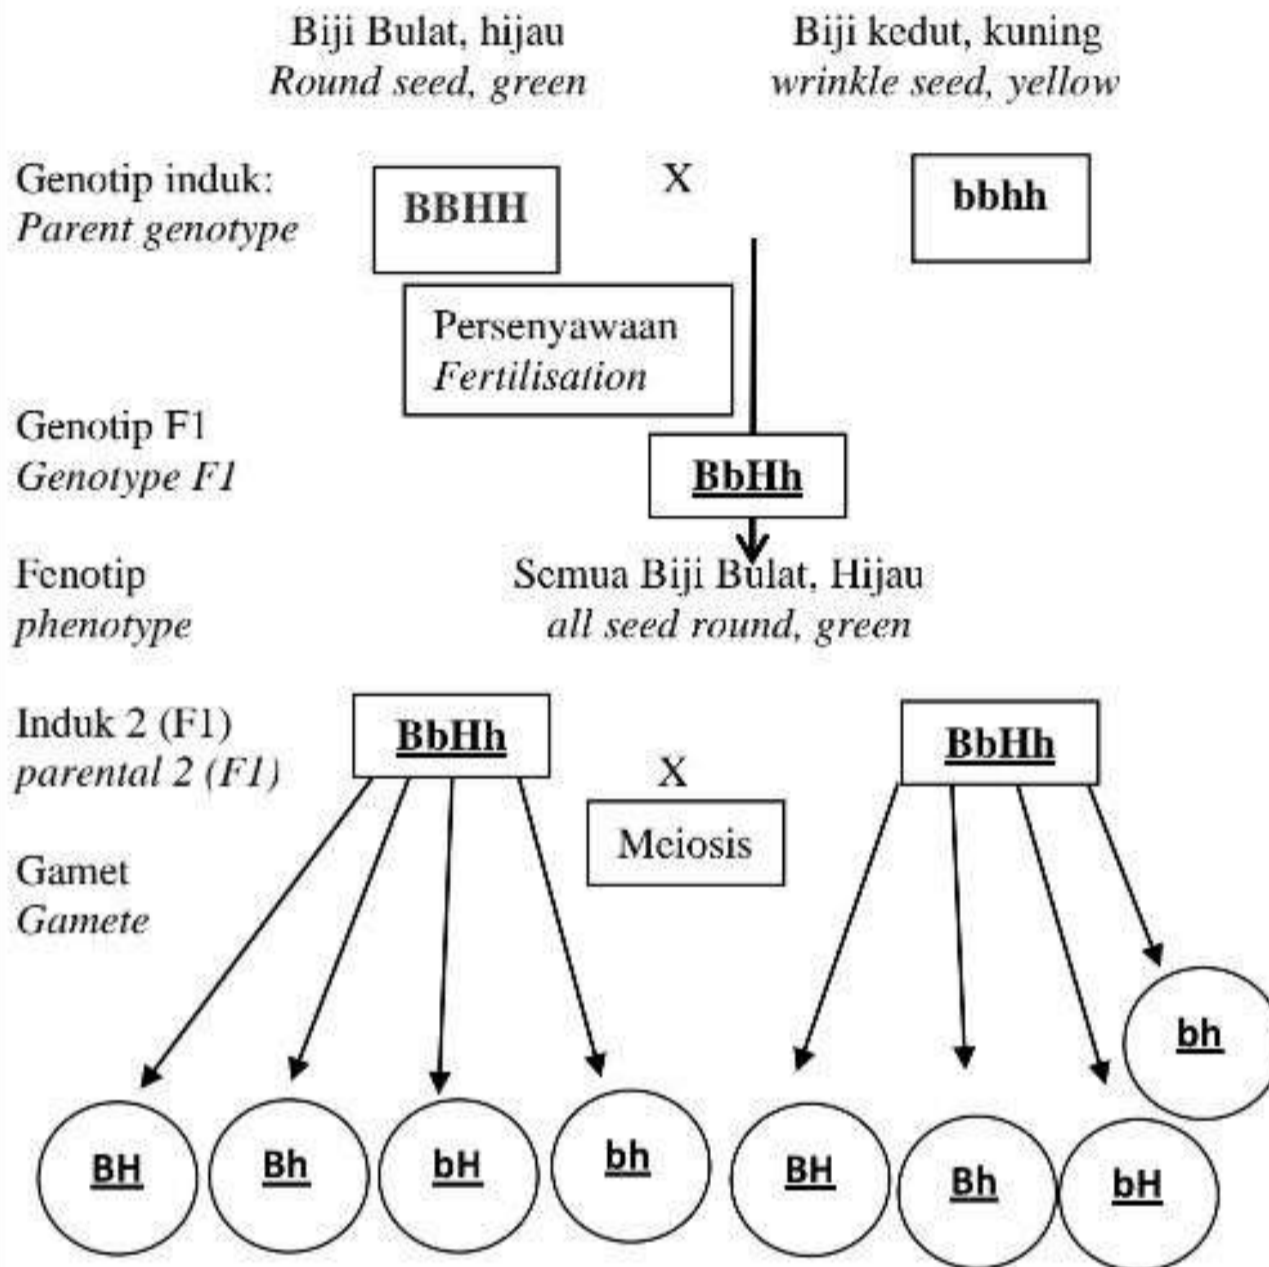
Biji Bulat, hijau
*Round seed, green*

Biji kedut, kuning
*wrinkle seed, yellow*

Genotip induk:
*Parent genotype*

BBHH

X

bbhh

Persenyawaan
*Fertilisation*

Genotip F1
*Genotype F1*

BbHh

Fenotip
*phenotype*

Semua Biji Bulat, Hijau
*all seed round, green*

Induk 2 (F1)
*parental 2 (F1)*

BbHh

X

BbHh

Meiosis

Gamet
*Gamete*

BH
Bh
bH
bh
BH
Bh
bH
bh